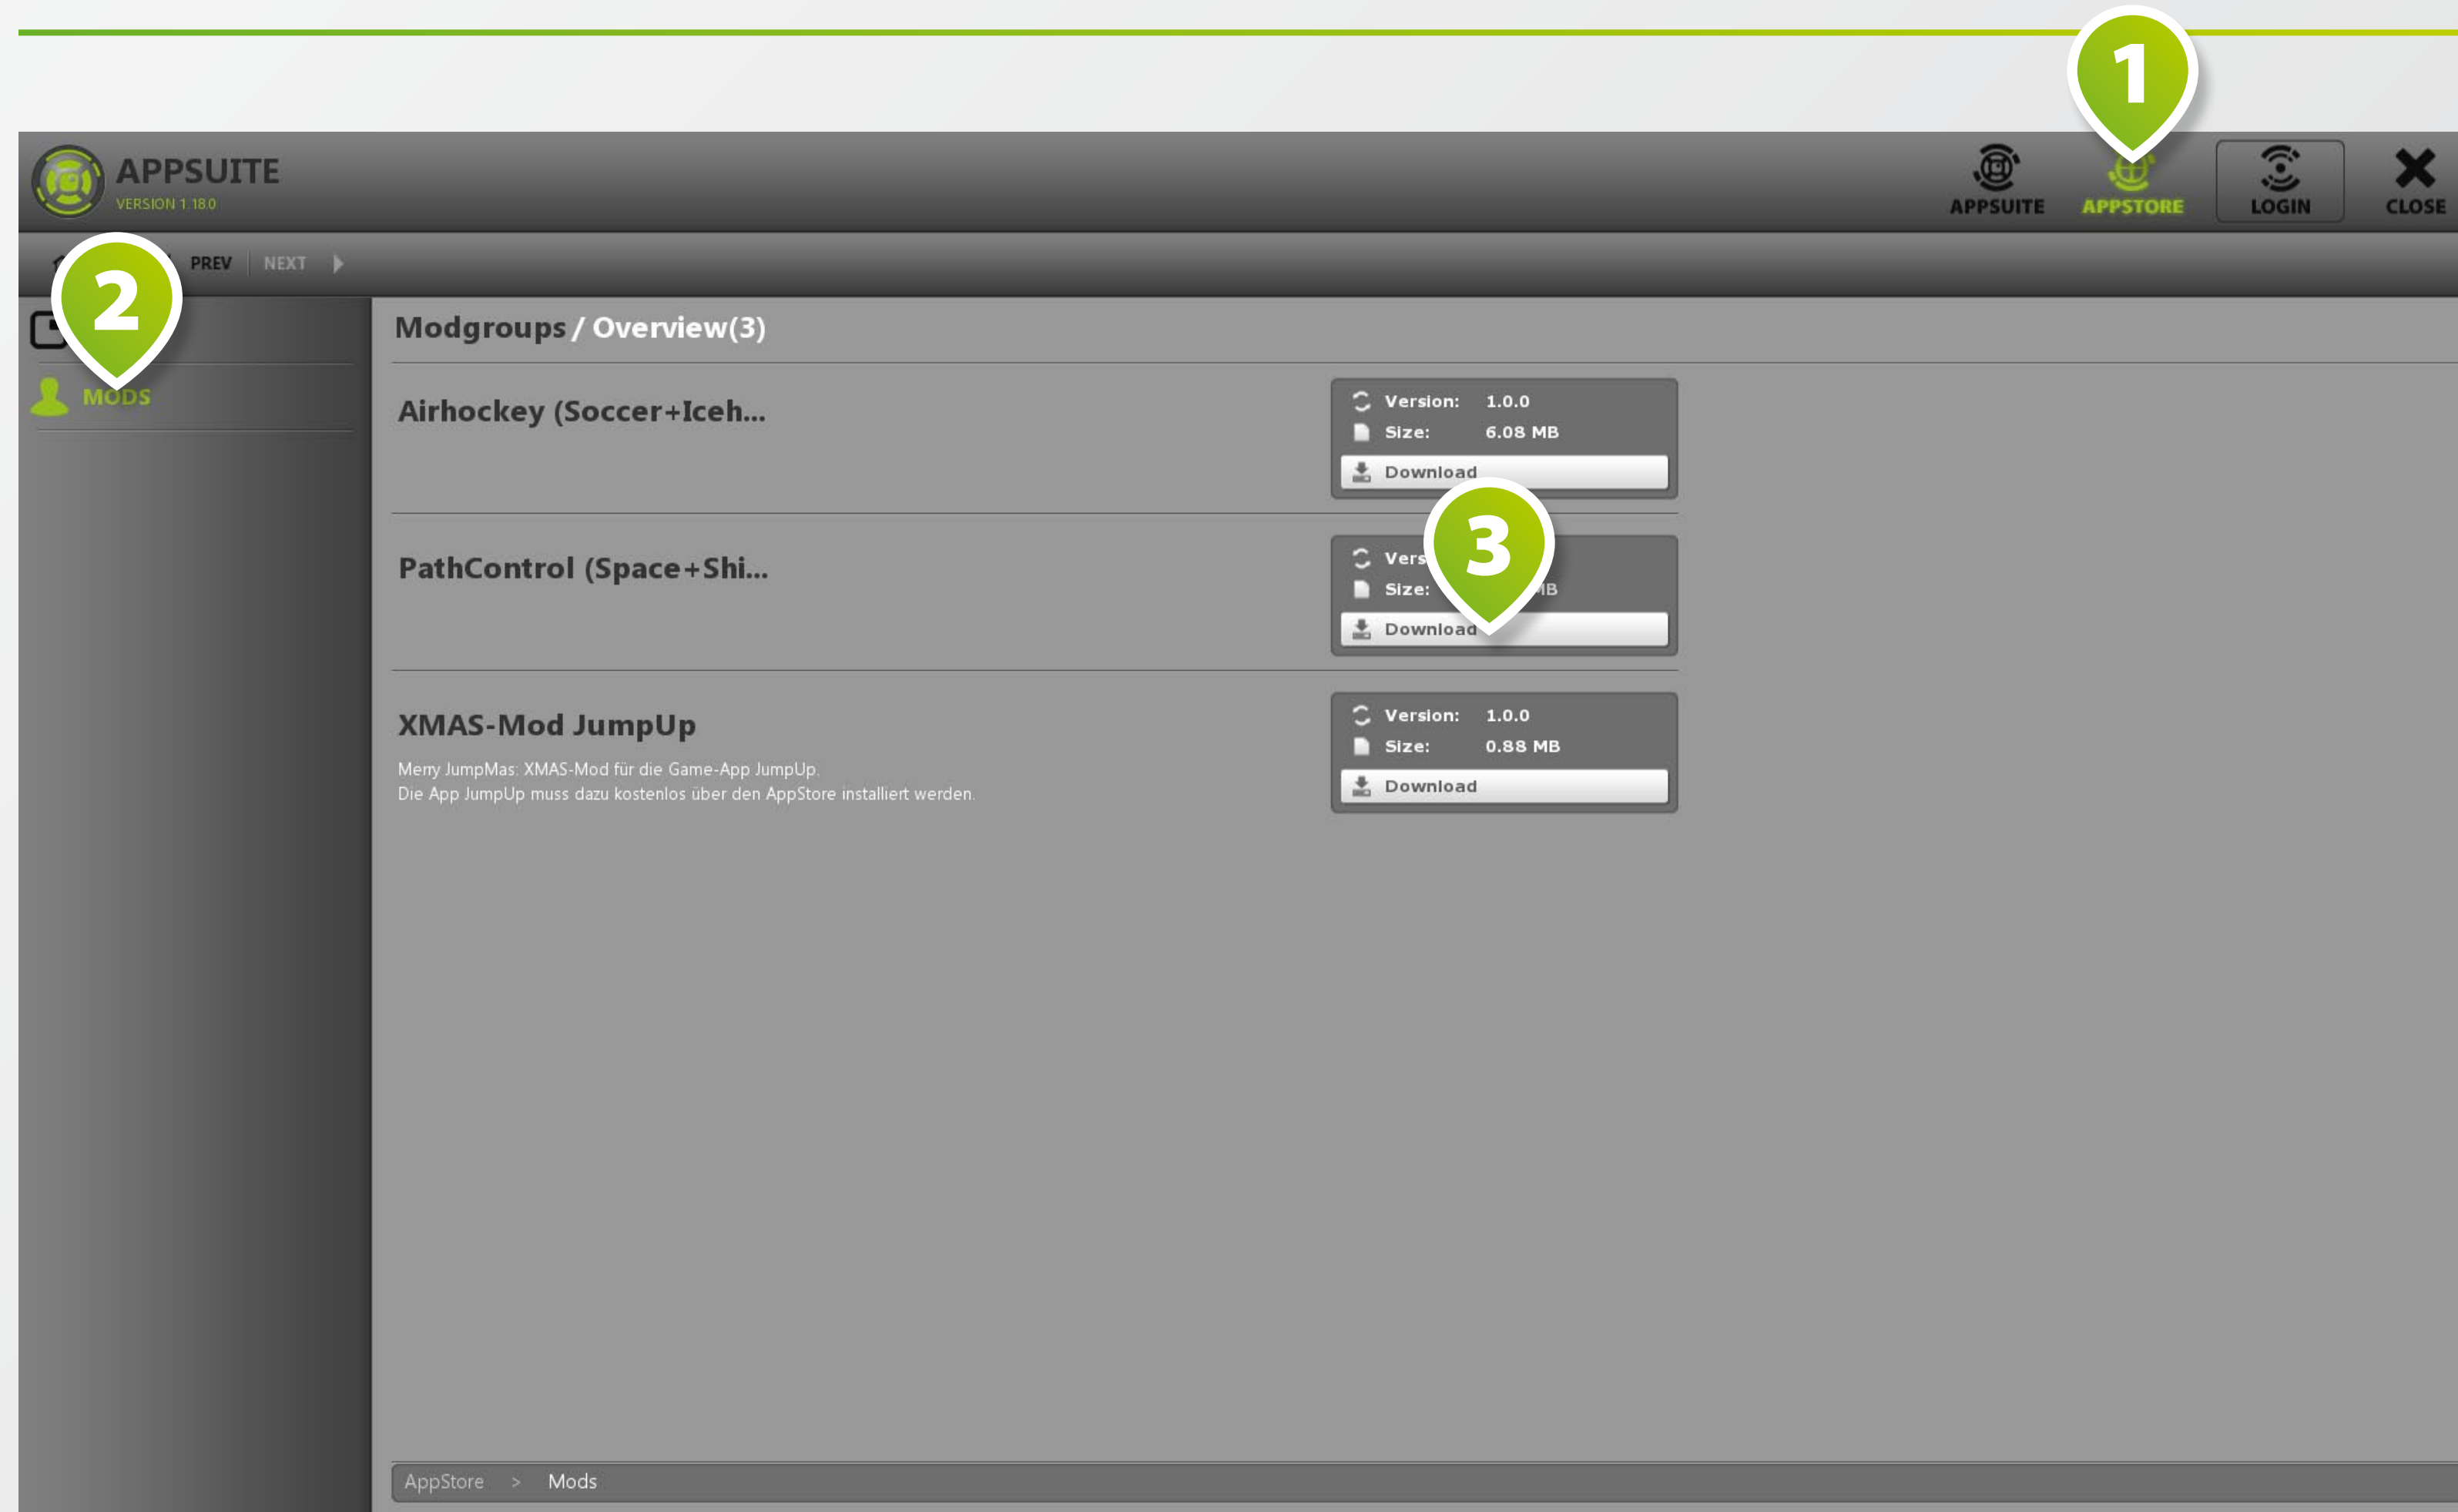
1

APPSUITE
VERSION 1.18.0

APPSUITE APPSTORE LOGIN CLOSE

2

PREV NEXT

MODS

Modgroups / Overview(3)

Airhockey (Soccer+Iceh...

Version: 1.0.0
Size: 6.08 MB
Download

3

PathControl (Space+Shi...

Vers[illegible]
Size: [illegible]B
Download

XMAS-Mod JumpUp

Merry JumpMas: XMAS-Mod für die Game-App JumpUp.
Die App JumpUp muss dazu kostenlos über den AppStore installiert werden.

Version: 1.0.0
Size: 0.88 MB
Download

AppStore > Mods